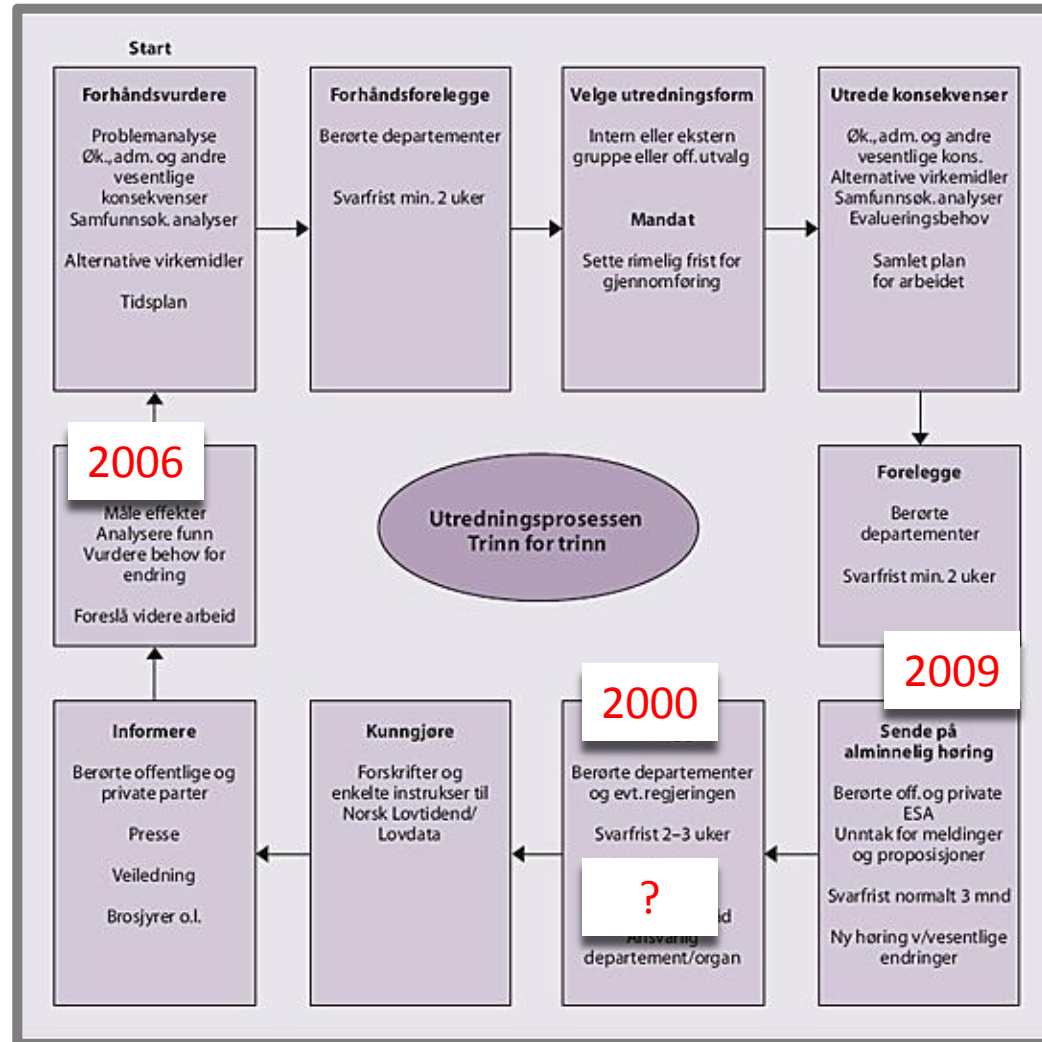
Start

Forhåndsvurdere

Problemanalyse
Øk., adm. og andre vesentlige konsekvenser
Samfunnsøk. analyser

Alternative virkemidler

Tidsplan

Forhåndsforelegge

Berørte departementer

Svarfrist min. 2 uker

Velge utredningsform

Intern eller ekstern gruppe eller off. utvalg

Mandat

Sette rimelig frist for gjennomføring

Utrede konsekvenser

Øk., adm. og andre vesentlige kons.
Alternative virkemidler
Samfunnsøk. analyser
Evalueringsbehov

Samlet plan for arbeidet

2006

Måle effekter
Analysere funn
Vurdere behov for endring

Foreslå videre arbeid

Utredningsprosessen
Trinn for trinn

Forelegge

Berørte departementer

Svarfrist min. 2 uker

2009

Informere

Berørte offentlige og private parter

Presse

Veiledning

Brosjyrer o.l.

Kunngjøre

Forskrifter og enkelte instrukser til Norsk Lovtidend/ Lovdata

2000

Berørte departementer og evt. regjeringen

Svarfrist 2–3 uker

?

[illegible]
Ansvarlig departement/organ

Sende på alminnelig høring

Berørte off. og private
ESA
Unntak for meldinger og proposisjoner

Svarfrist normalt 3 mnd

Ny høring v/vesentlige endringer